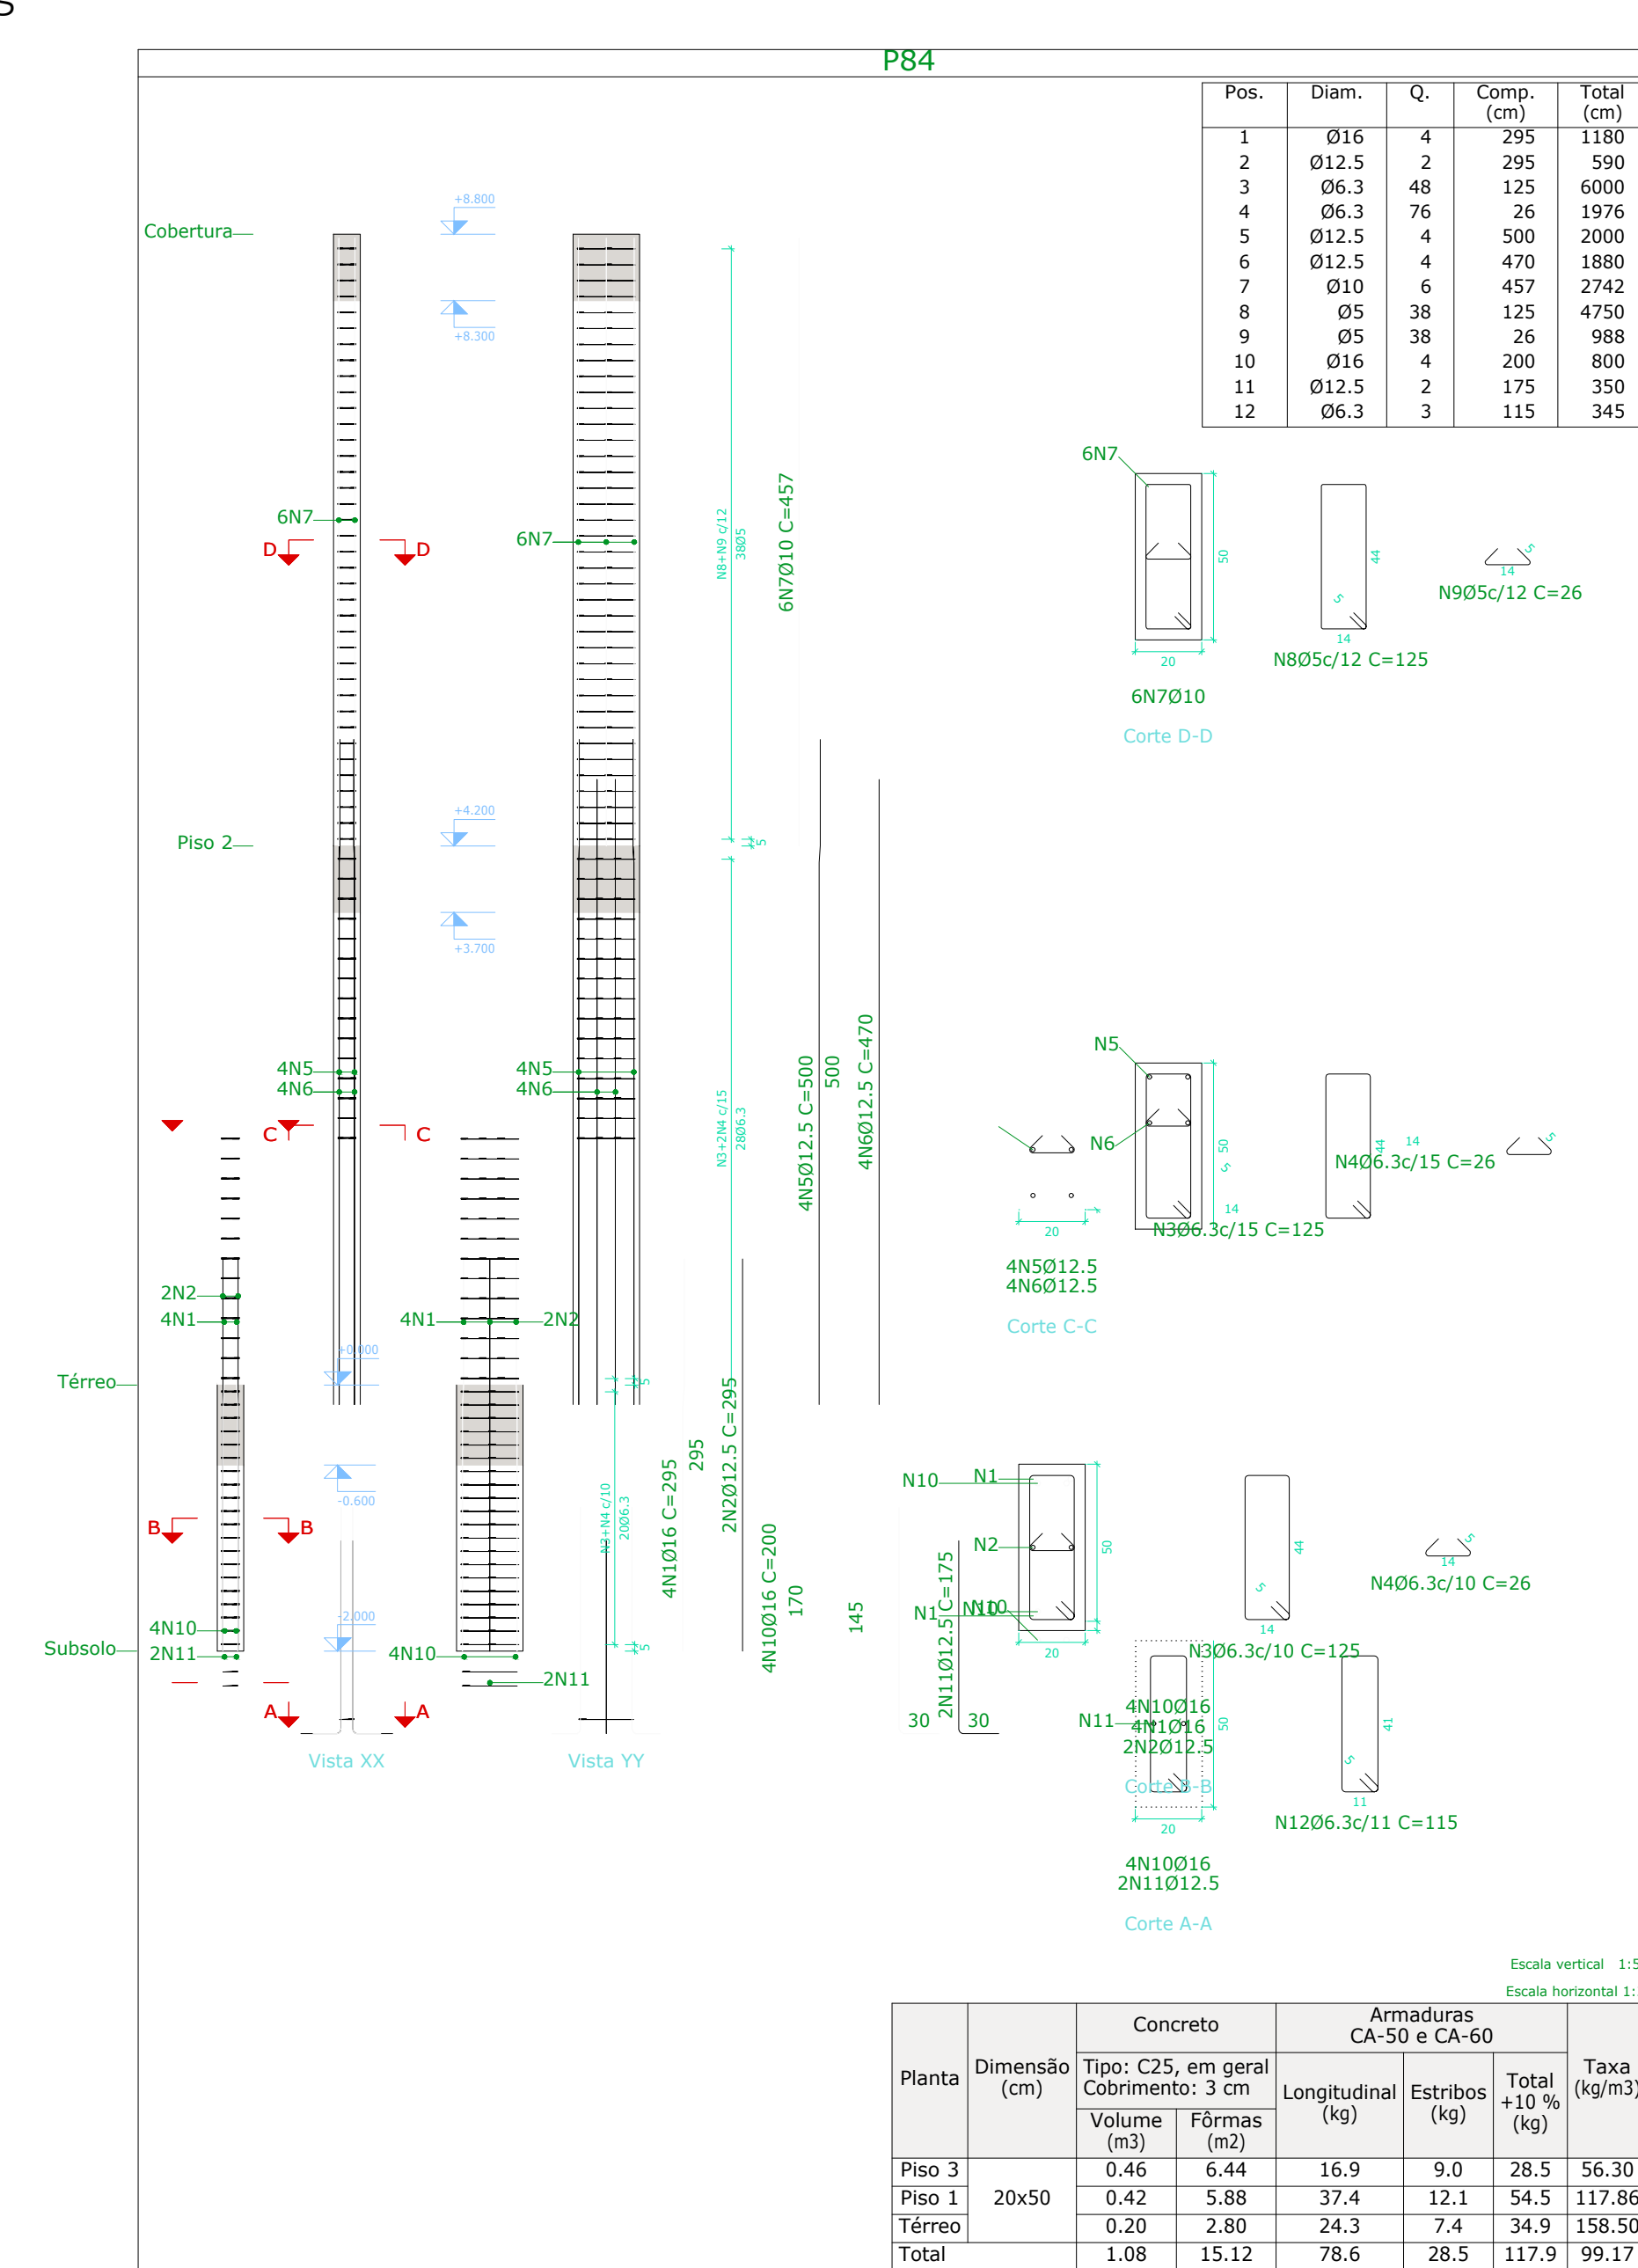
P84

| Pos. | Diam. | Q. | Comp. (cm) | Total (cm) |
|---|---|---|---|---|
| 1 | Ø16 | 4 | 295 | 1180 |
| 2 | Ø12.5 | 2 | 295 | 590 |
| 3 | Ø6.3 | 48 | 125 | 6000 |
| 4 | Ø6.3 | 76 | 26 | 1976 |
| 5 | Ø12.5 | 4 | 500 | 2000 |
| 6 | Ø12.5 | 4 | 470 | 1880 |
| 7 | Ø10 | 6 | 457 | 2742 |
| 8 | Ø5 | 38 | 125 | 4750 |
| 9 | Ø5 | 38 | 26 | 988 |
| 10 | Ø16 | 4 | 200 | 800 |
| 11 | Ø12.5 | 2 | 175 | 350 |
| 12 | Ø6.3 | 3 | 115 | 345 |

Cobertura
+8.800
+8.300
6N7
D D
6N7
N8+N9 c/12
38Ø5
6N7Ø10 C=457
Piso 2
+4.200
+3.700
4N5
4N6
4N5
4N6
C C
N3+2N4 c/15
28Ø6.3
4N5Ø12.5 C=500
500
4N6Ø12.5 C=470
2N2
4N1
4N1
2N2
Térreo
+0.000
-0.600
B B
N3+N4 c/10
20Ø6.3
4N1Ø16 C=295
295
2N2Ø12.5 C=295
4N10Ø16 C=200
170
145
Subsolo
4N10
2N11
-2.000
4N10
2N11
A A
Vista XX
Vista YY

6N7
50
20
6N7Ø10
Corte D-D
44
5
14
N8Ø5c/12 C=125
5
14
N9Ø5c/12 C=26

N5
N6
50
5
20
14
4N5Ø12.5
4N6Ø12.5
Corte C-C
N3Ø6.3c/15 C=125
44
14
N4Ø6.3c/15 C=26
5

N10
N1
N2
N1
N10
50
20
2N11Ø12.5 C=175
30
30
44
5
14
N3Ø6.3c/10 C=125
14
N4Ø6.3c/10 C=26
5
N11
4N10Ø16
4N1Ø16
2N2Ø12.5
Corte B-B
50
20
41
5
11
N12Ø6.3c/11 C=115
4N10Ø16
2N11Ø12.5
Corte A-A

Escala vertical 1:5
Escala horizontal 1:

| Planta | Dimensão (cm) | Concreto Tipo: C25, em geral Cobrimento: 3 cm Volume (m3) | Fôrmas (m2) | Armaduras CA-50 e CA-60 Longitudinal (kg) | Estribos (kg) | Total +10 % (kg) | Taxa (kg/m3) |
|---|---|---|---|---|---|---|---|
| Piso 3 | 20x50 | 0.46 | 6.44 | 16.9 | 9.0 | 28.5 | 56.30 |
| Piso 1 | | 0.42 | 5.88 | 37.4 | 12.1 | 54.5 | 117.86 |
| Térreo | | 0.20 | 2.80 | 24.3 | 7.4 | 34.9 | 158.50 |
| Total | | 1.08 | 15.12 | 78.6 | 28.5 | 117.9 | 99.17 |